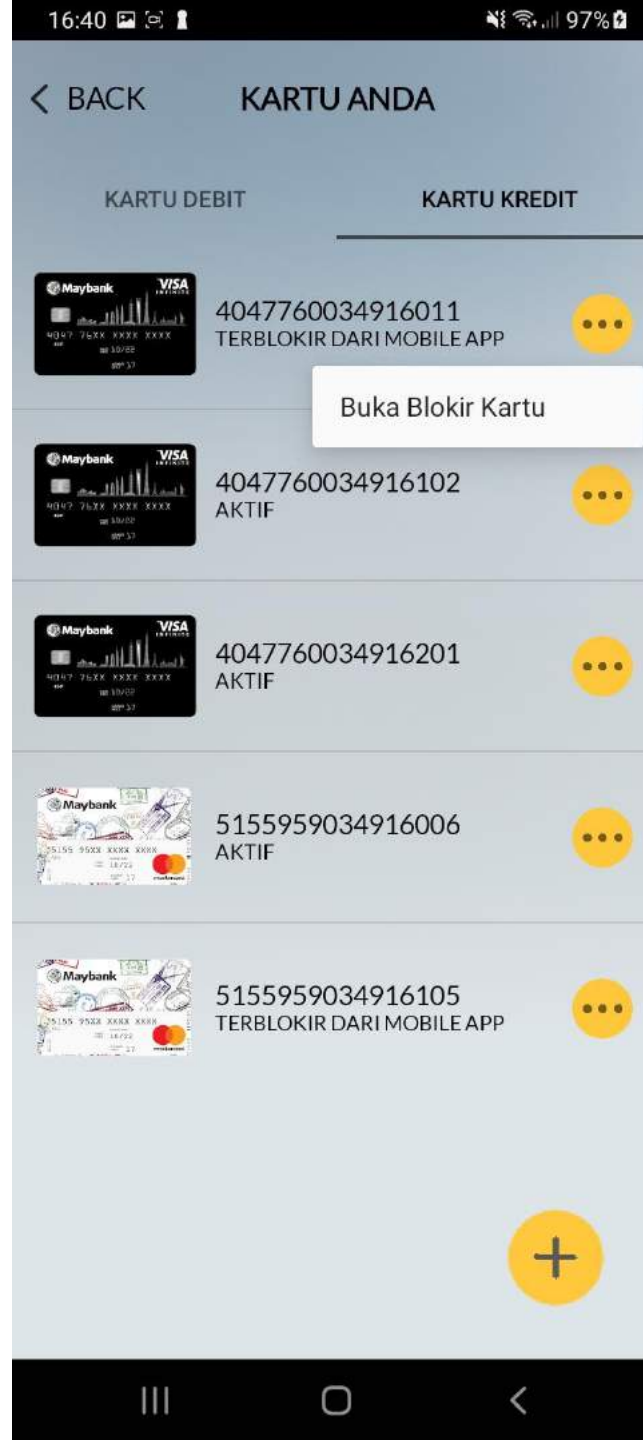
16:40 97%

< BACK KARTU ANDA

KARTU DEBIT KARTU KREDIT

Maybank VISA
4047 76XX XXXX XXXX

4047760034916011
TERBLOKIR DARI MOBILE APP

Buka Blokir Kartu

Maybank VISA
4047 76XX XXXX XXXX

4047760034916102
AKTIF

Maybank VISA
4047 76XX XXXX XXXX

4047760034916201
AKTIF

Maybank
5155 95XX XXXX XXXX

5155959034916006
AKTIF

Maybank
5155 95XX XXXX XXXX

5155959034916105
TERBLOKIR DARI MOBILE APP

+